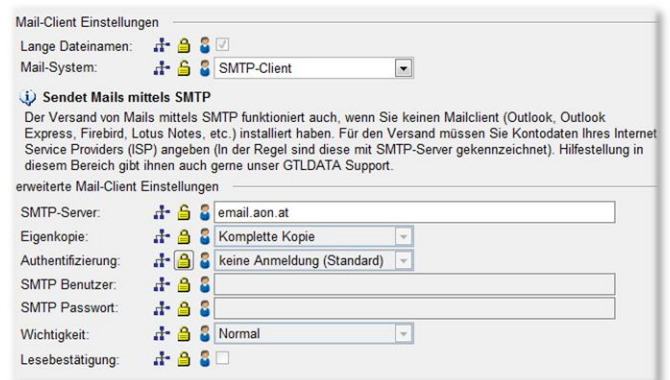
Mail-Client Einstellungen

Lange Dateinamen:

Mail-System: SMTP-Client

Sendet Mails mittels SMTP

Der Versand von Mails mittels SMTP funktioniert auch, wenn Sie keinen Mailclient (Outlook, Outlook Express, Firebird, Lotus Notes, etc.) installiert haben. Für den Versand müssen Sie Kontodaten Ihres Internet Service Providers (ISP) angeben (In der Regel sind diese mit SMTP-Server gekennzeichnet). Hilfestellung in diesem Bereich gibt ihnen auch gerne unser GTLDATA Support.

erweiterte Mail-Client Einstellungen

SMTP-Server: email.aon.at

Eigenkopie: Komplette Kopie

Authentifizierung: keine Anmeldung (Standard)

SMTP Benutzer:

SMTP Passwort:

Wichtigkeit: Normal

Lesebestätigung: